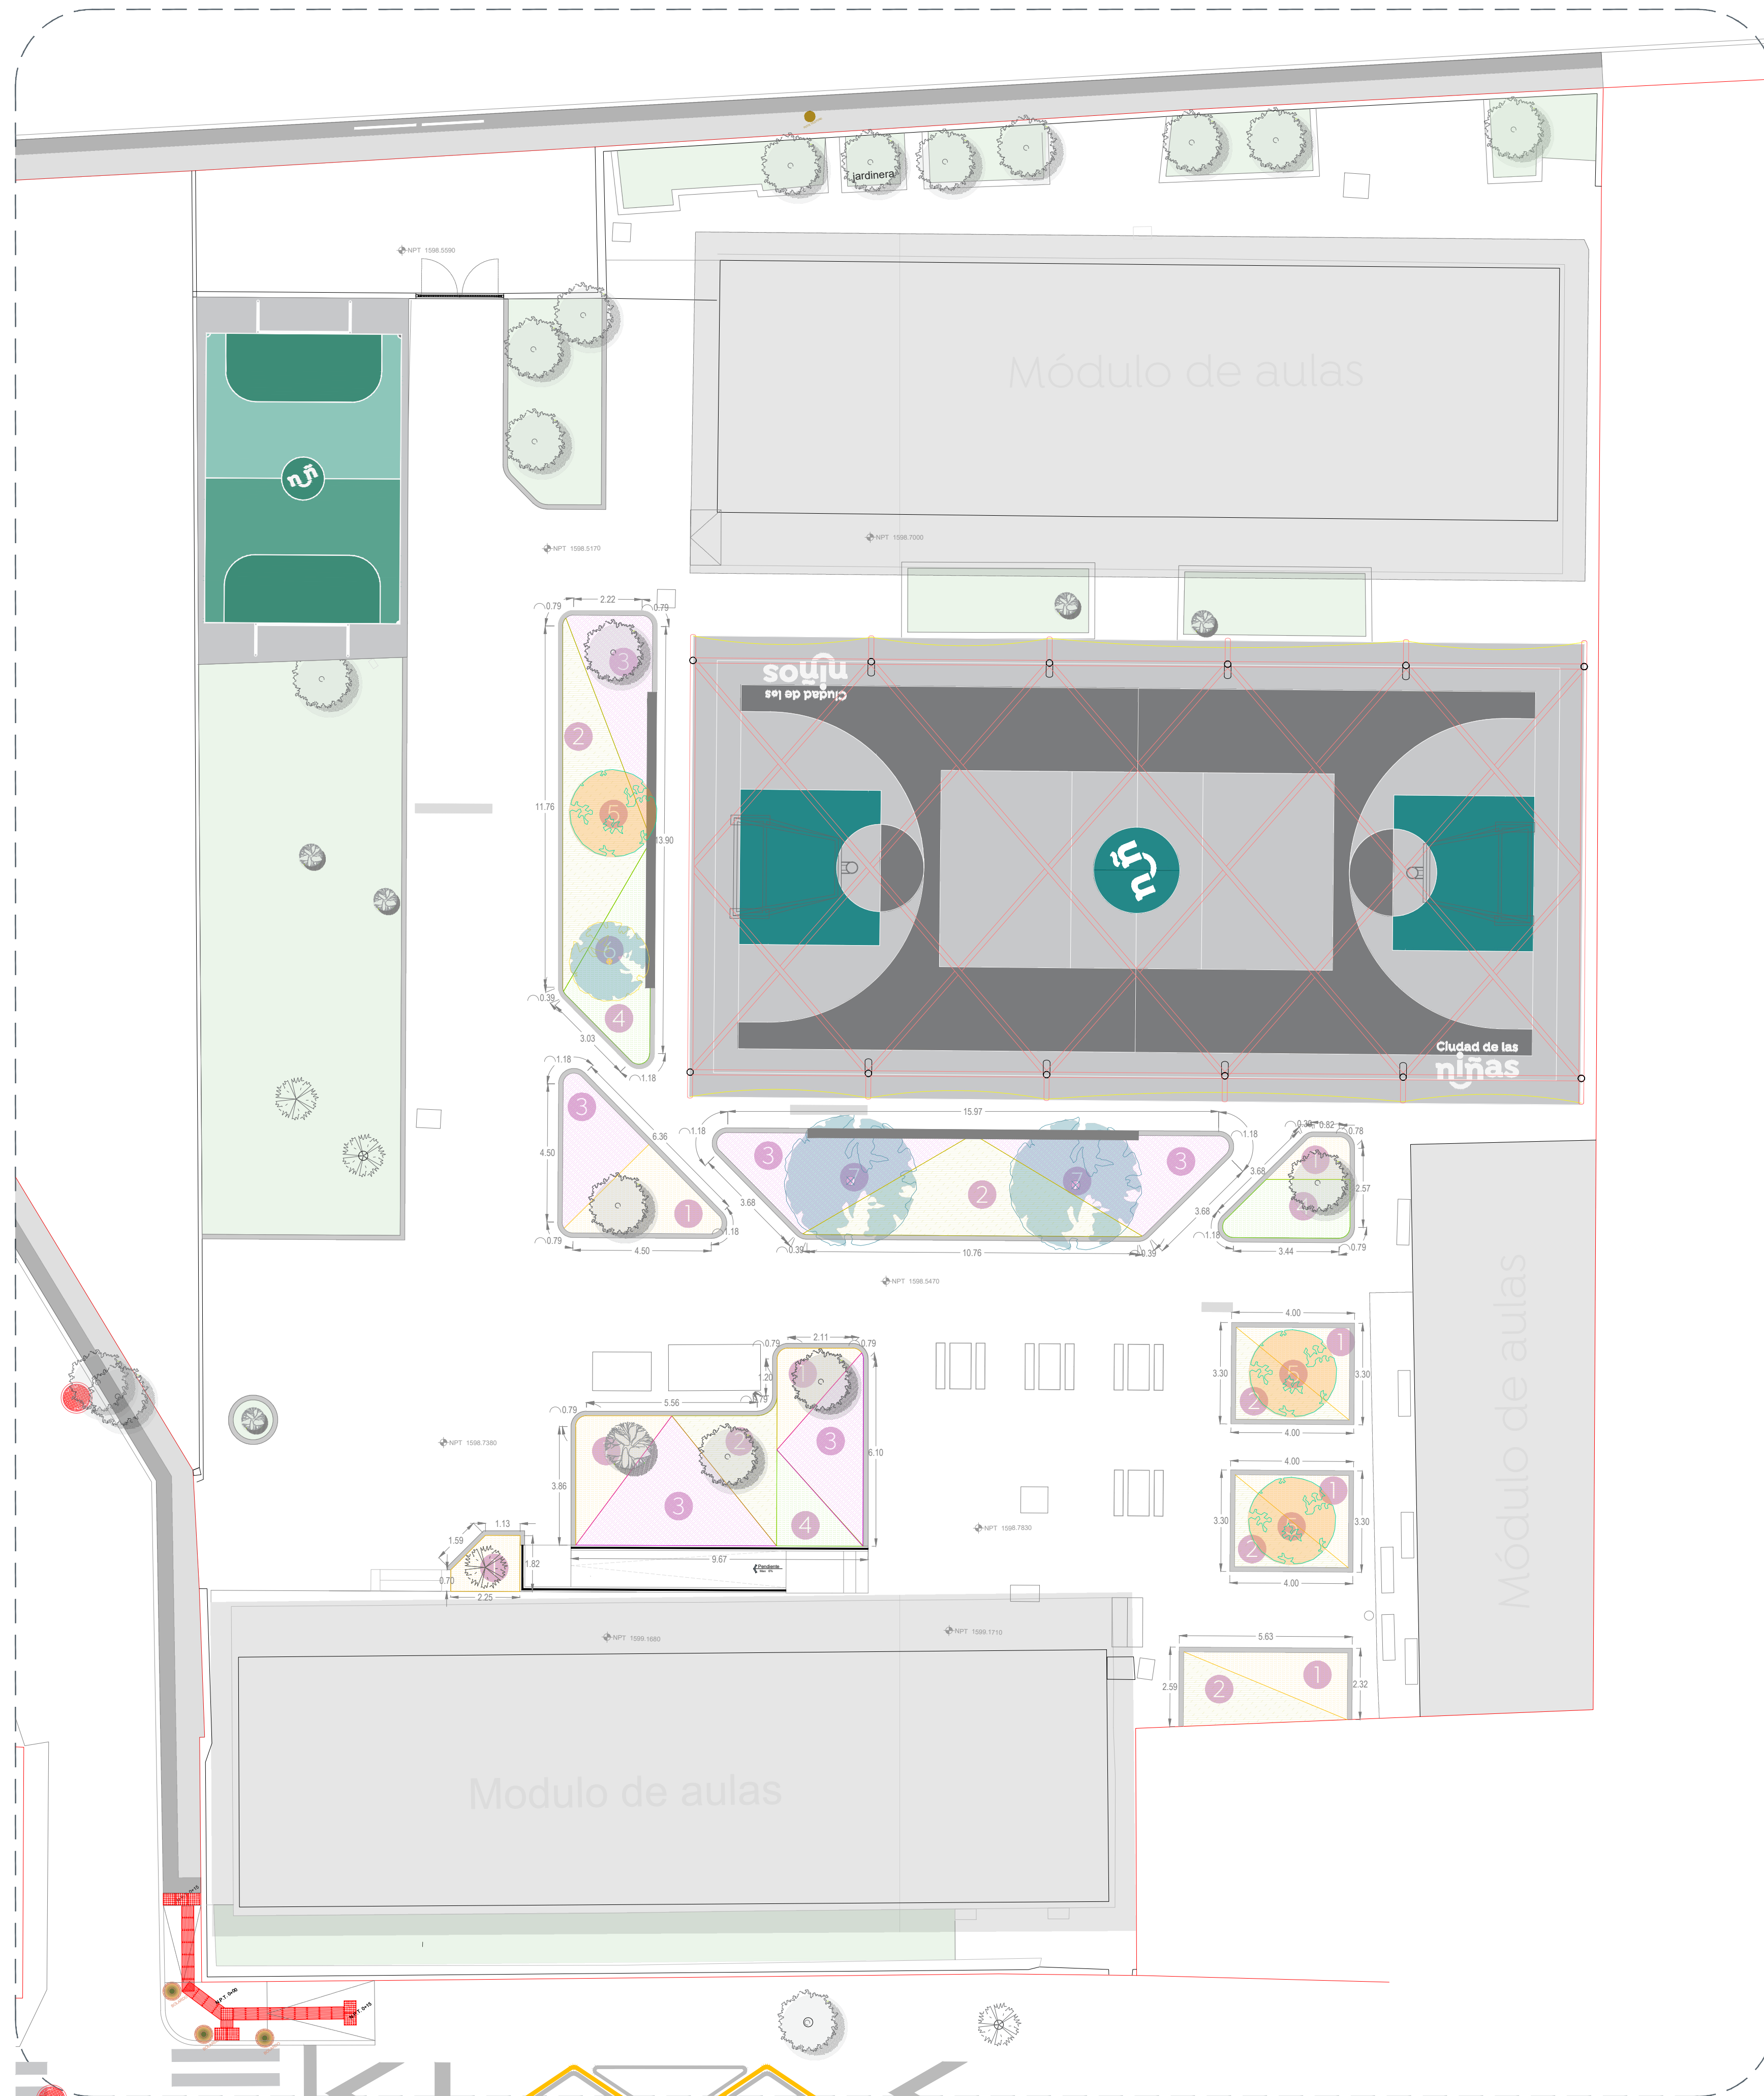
jardinera

NPT 1598.5590

Módulo de aulas

NPT 1598.5170

NPT 1598.7000

0.79
2.22
0.79
3
2
11.76
5
3.90
6
0.39
4
3.03
1.18
1.18

niñas
Ciudad de las

Ciudad de las
niñas

1.18
3
4.50
6.36
1
3.68
1.18
0.79
4.50

15.97
1.18
3
7
2
7
3
1.18
3.68
0.39
10.76
0.39

0.39
0.82
0.78
1
3.68
2.57
2
1.18
3.44
0.79

NPT 1598.5470

4.00
1
3.30
5
3.30
2
4.00

0.79
2.11
0.79
1.20
1
0.79
5.56
0.79
2
3
6.10
3.86
3
4
9.67

NPT 1598.7380

1.13
1.59
1.82
0.70
2.25

NPT 1598.7830

4.00
1
3.30
5
3.30
2
4.00

Módulo de aulas

NPT 1599.1680

NPT 1599.1710

5.63
1
2.59
2
2.32

Modulo de aulas